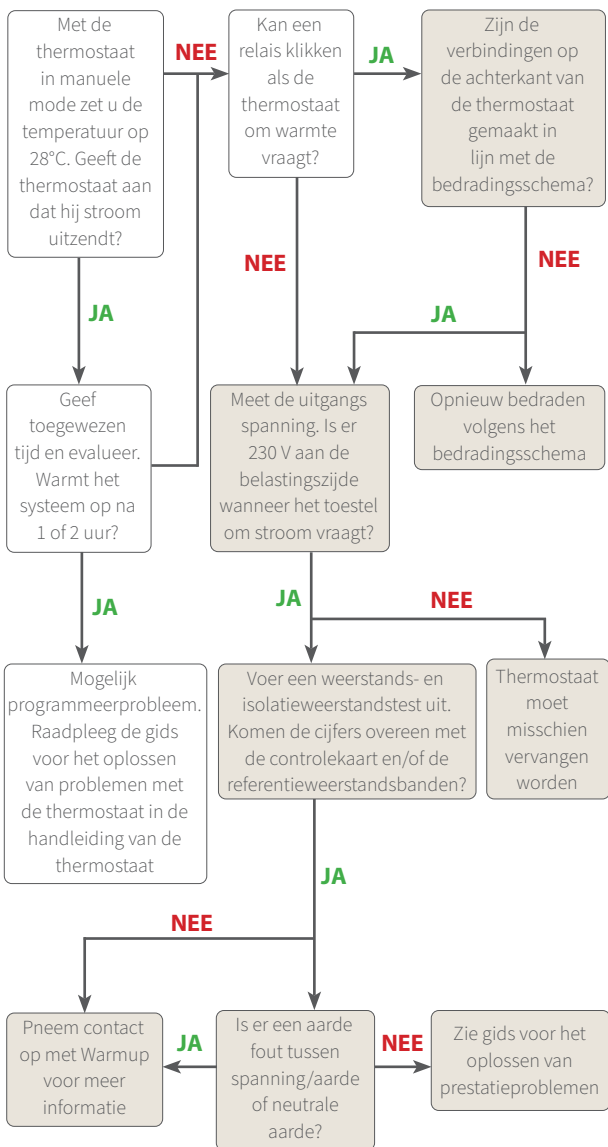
Met de thermostaat in manuele mode zet u de temperatuur op 28°C. Geeft de thermostaat aan dat hij stroom uitzendt?

NEE

Kan een relais klikken als de thermostaat om warmte vraagt?

JA

Zijn de verbindingen op de achterkant van de thermostaat gemaakt in lijn met de bedradingsschema?

JA

NEE

NEE

JA

Geef toegewezen tijd en evalueer. Warmt het systeem op na 1 of 2 uur?

Meet de uitgangs spanning. Is er 230 V aan de belastingszijde wanneer het toestel om stroom vraagt?

Opnieuw bedraden volgens het bedradingsschema

JA

JA

NEE

Mogelijk programmeerprobleem. Raadpleeg de gids voor het oplossen van problemen met de thermostaat in de handleiding van de thermostaat

Voer een weerstands- en isolatieweerstandstest uit. Komen de cijfers overeen met de controlekaart en/of de referentieweerstandsbanden?

Thermostaat moet misschien vervangen worden

JA

NEE

Pneem contact op met Warmup voor meer informatie

JA

Is er een aarde fout tussen spanning/aarde of neutrale aarde?

NEE

Zie gids voor het oplossen van prestatieproblemen